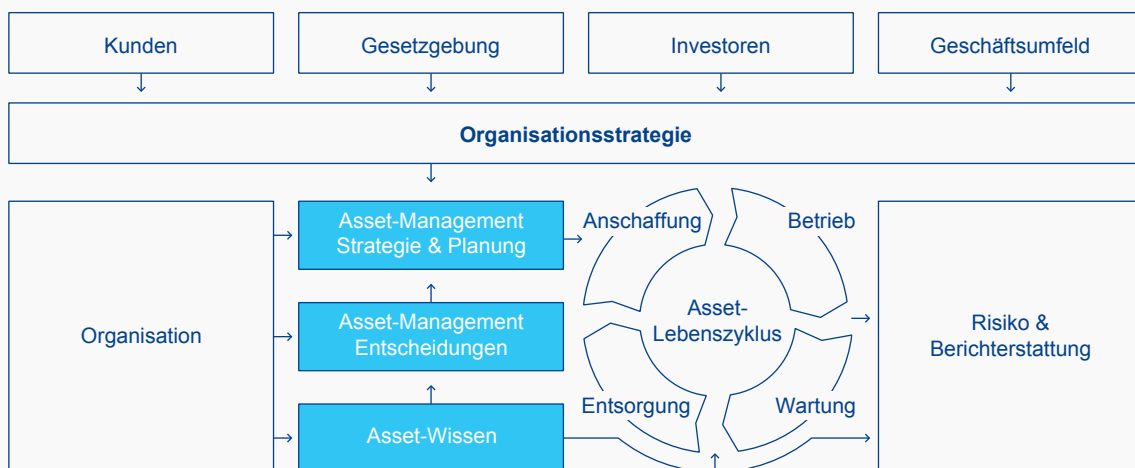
Kunden

Gesetzgebung

Investoren

Geschäftsumfeld

Organisationsstrategie

Organisation

Asset-Management Strategie & Planung

Asset-Management Entscheidungen

Asset-Wissen

Anschaffung

Betrieb

Asset-Lebenszyklus

Entsorgung

Wartung

Risiko & Berichterstattung